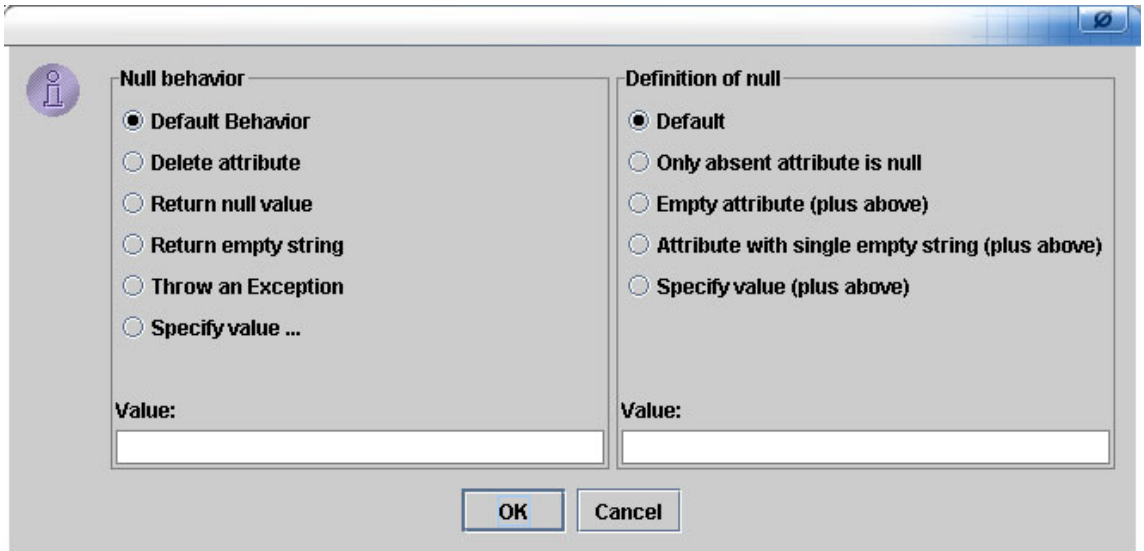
Null behavior

Default Behavior

Delete attribute

Return null value

Return empty string

Throw an Exception

Specify value ...

Value:

Definition of null

Default

Only absent attribute is null

Empty attribute (plus above)

Attribute with single empty string (plus above)

Specify value (plus above)

Value:

OK

Cancel